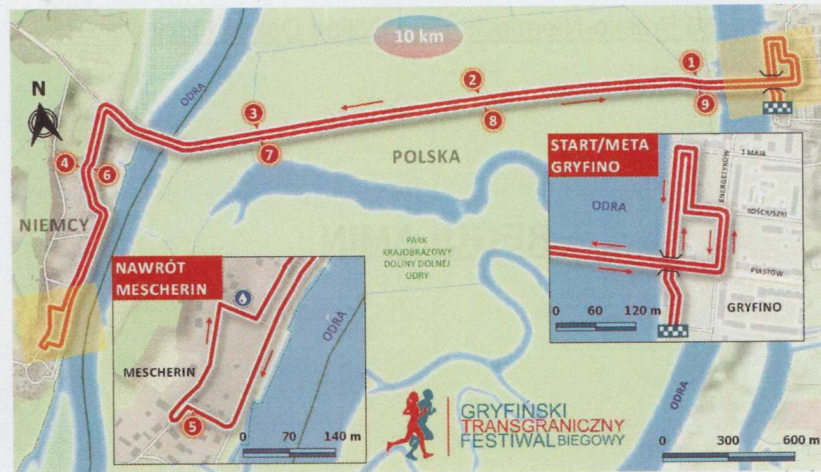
10 km

N

ODRA

1
2
3
4
5
6
7
8
9

POLSKA

NIEMCY

PARK KRAJOBRAZOWY DOLINY DOLNEJ ODRY

START/META GRYFINO

ODRA

ENERGETYKÓW

1 MAJA

SOSCR/SZKI

PIASTÓW

GRYFINO

0 60 120 m

NAWRÓT MESCHERIN

MESCHERIN

ODRA

0 70 140 m

ODRA

GRYFIŃSKI TRANSGRANICZNY FESTIWAL BIEGOWY

0 300 600 m